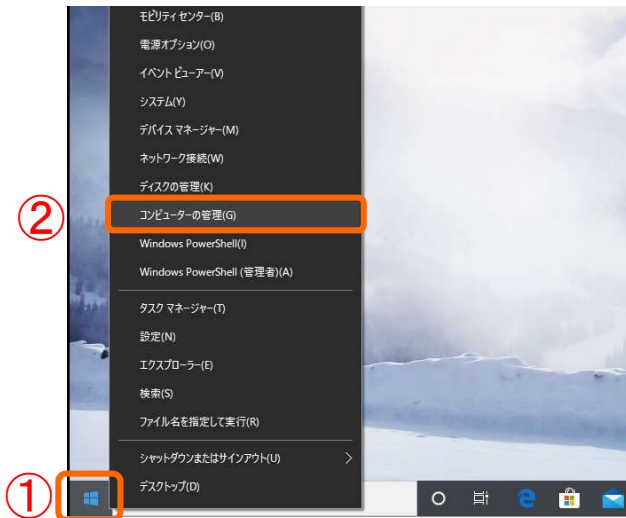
モビリティ センター(B)
電源オプション(O)
イベント ビューアー(V)
システム(Y)
デバイス マネージャー(M)
ネットワーク接続(W)
ディスクの管理(K)
②
コンピューターの管理(G)
Windows PowerShell(I)
Windows PowerShell (管理者)(A)
タスク マネージャー(T)
設定(N)
エクスプローラー(E)
検索(S)
ファイル名を指定して実行(R)
シャットダウンまたはサインアウト(U)
デスクトップ(D)
①